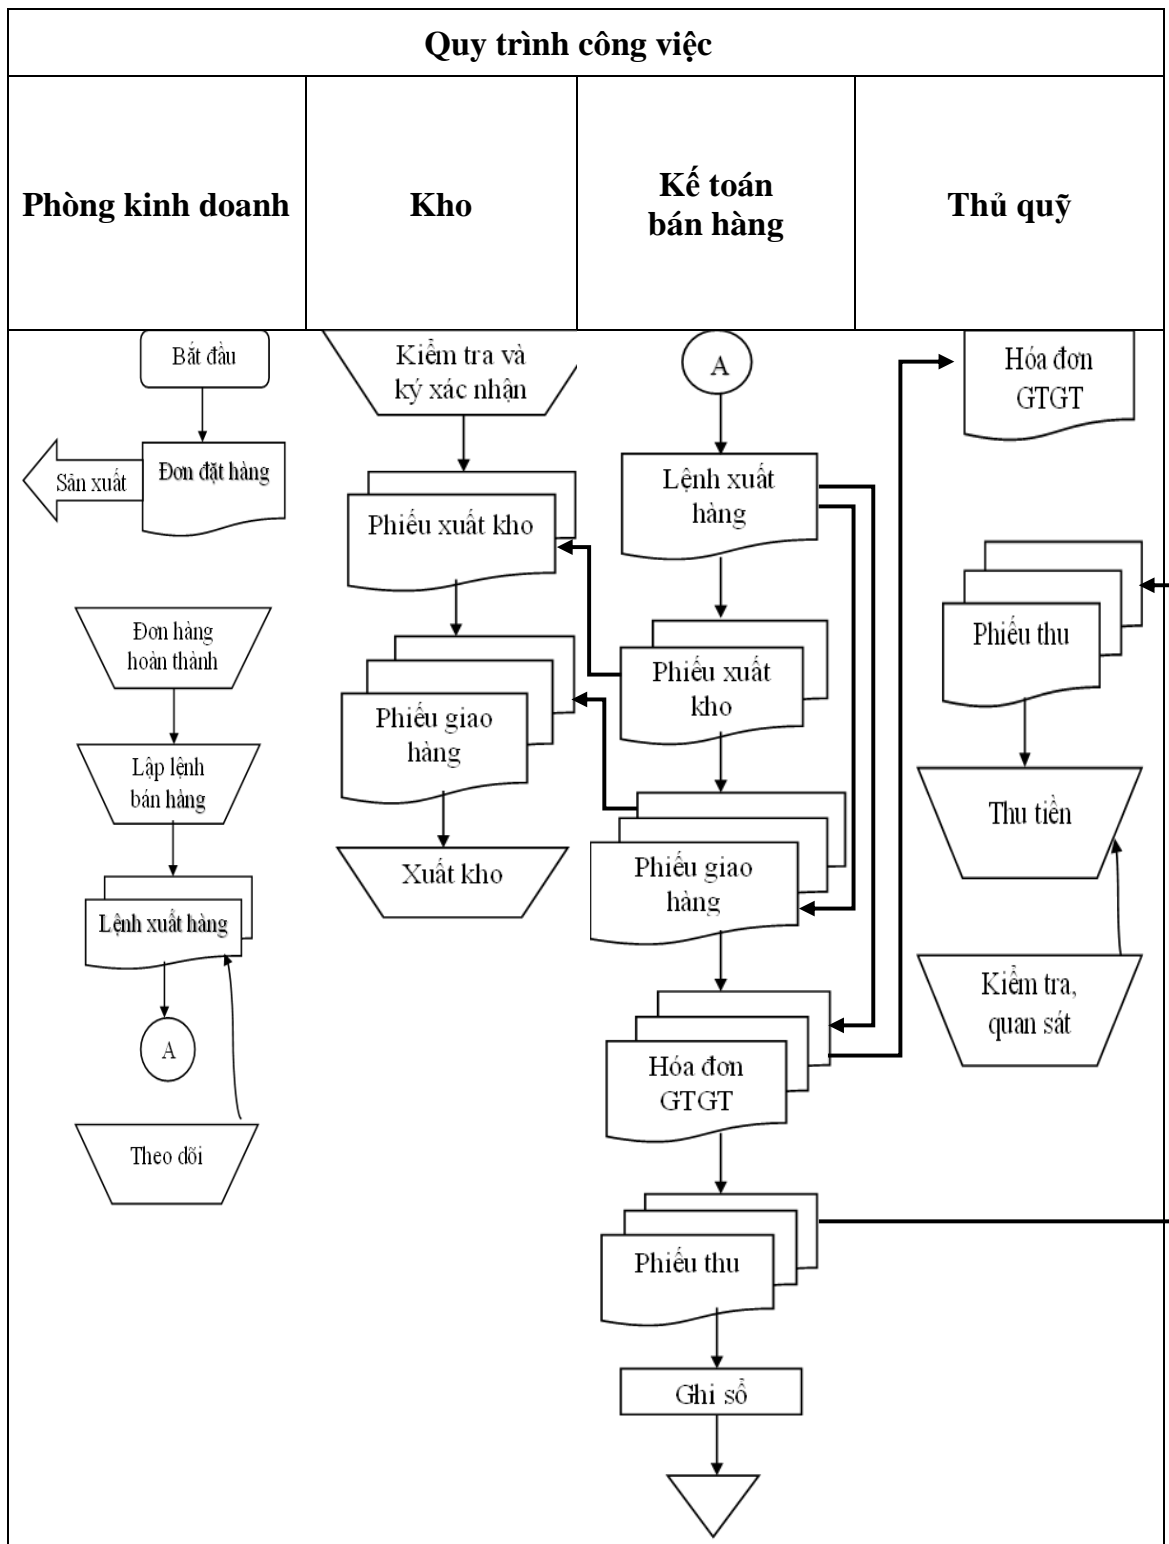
Quy trình công việc

| Phòng kinh doanh | Kho | Kế toán bán hàng | Thủ quỹ |
|---|---|---|---|

Bắt đầu

Đơn đặt hàng

Sản xuất

Đơn hàng hoàn thành

Lập lệnh bán hàng

Lệnh xuất hàng

A

Theo dõi

Kiểm tra và ký xác nhận

Phiếu xuất kho

Phiếu giao hàng

Xuất kho

A

Lệnh xuất hàng

Phiếu xuất kho

Phiếu giao hàng

Hóa đơn GTGT

Phiếu thu

Ghi sổ

Hóa đơn GTGT

Phiếu thu

Thu tiền

Kiểm tra, quan sát